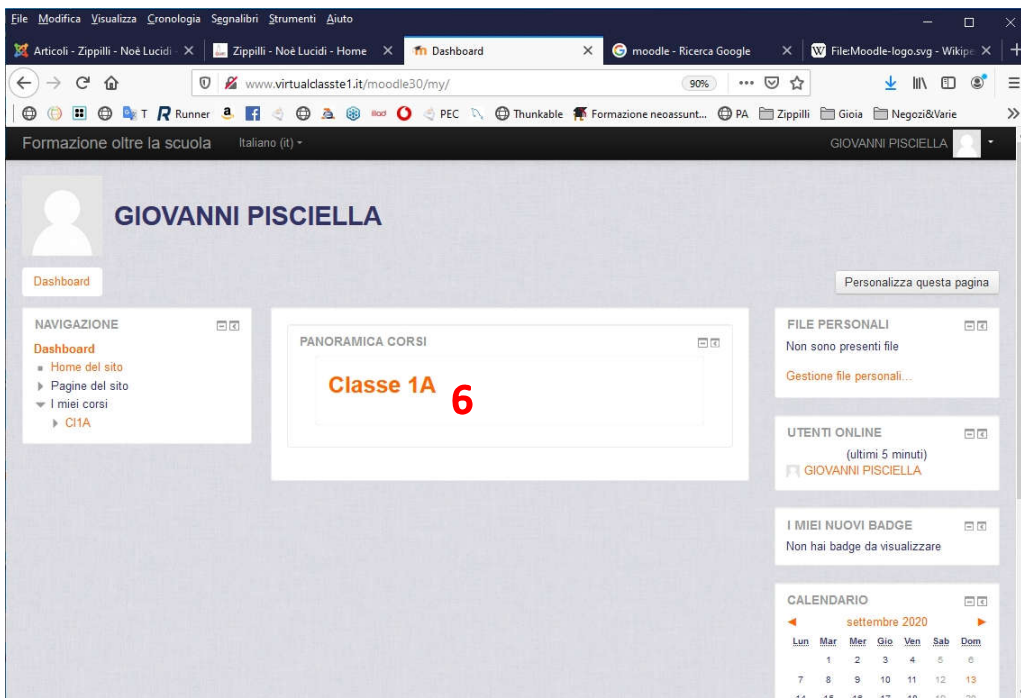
File Modifica Visualizza Cronologia Segnalibri Strumenti Aiuto

Articoli - Zippilli - Noè Lucidi × Zippilli - Noè Lucidi - Home × Dashboard × moodle - Ricerca Google × File:Moodle-logo.svg - Wikipe ×

www.virtualclasste1.it/moodle30/my/ 90%

T Runner PEC Thunkable Formazione neoassunt... PA Zippilli Gioia Negozi&Varie

Formazione oltre la scuola Italiano (it) GIOVANNI PISCIELLA

GIOVANNI PISCIELLA

Dashboard

Personalizza questa pagina

NAVIGAZIONE
Dashboard
Home del sito
Pagine del sito
I miei corsi
CI1A

PANORAMICA CORSI
Classe 1A 6

FILE PERSONALI
Non sono presenti file
Gestione file personali...

UTENTI ONLINE
(ultimi 5 minuti)
GIOVANNI PISCIELLA

I MIEI NUOVI BADGE
Non hai badge da visualizzare

CALENDARIO
settembre 2020

| Lun | Mar | Mer | Gio | Ven | Sab | Dom |
|---|---|---|---|---|---|---|
| | 1 | 2 | 3 | 4 | 5 | 6 |
| 7 | 8 | 9 | 10 | 11 | 12 | 13 |